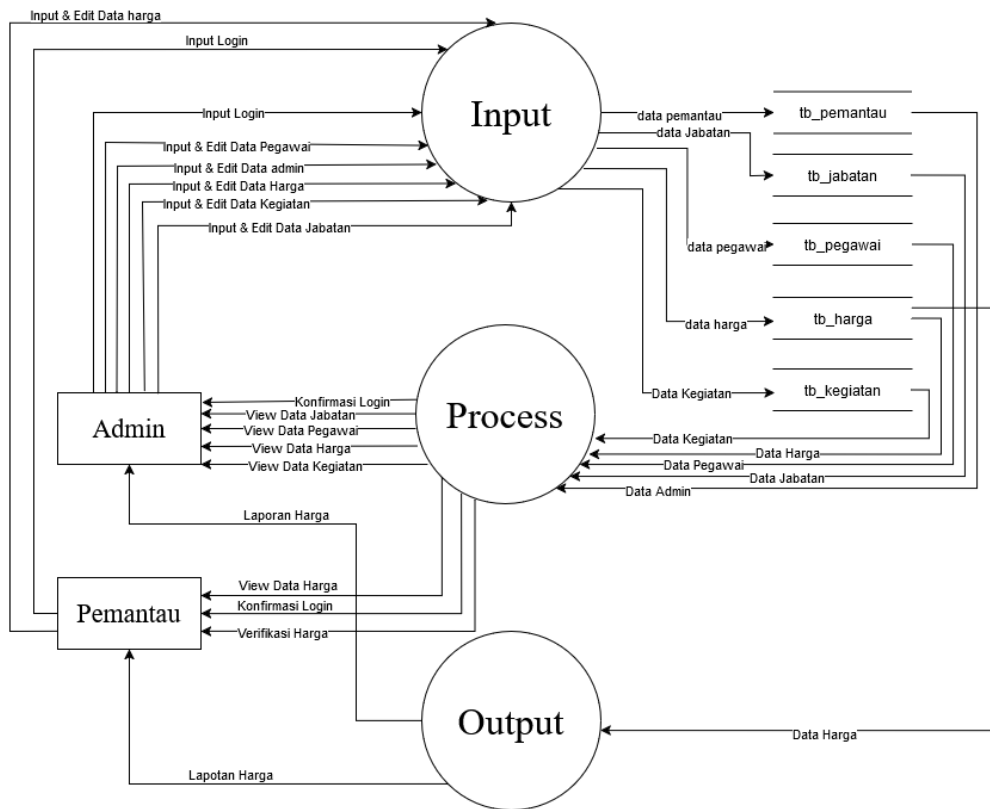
Input & Edit Data harga

Input Login

Input

Input Login

Input & Edit Data Pegawai

Input & Edit Data admin

Input & Edit Data Harga

Input & Edit Data Kegiatan

Input & Edit Data Jabatan

data pemantau

data Jabatan

tb_pemantau

tb_jabatan

data pegawai

tb_pegawai

data harga

tb_harga

Data Kegiatan

tb_kegiatan

Admin

Konfirmasi Login

View Data Jabatan

View Data Pegawai

View Data Harga

View Data Kegiatan

Process

Data Kegiatan

Data Harga

Data Pegawai

Data Jabatan

Data Admin

Laporan Harga

Pemantau

View Data Harga

Konfirmasi Login

Verifikasi Harga

Output

Data Harga

Lapotan Harga